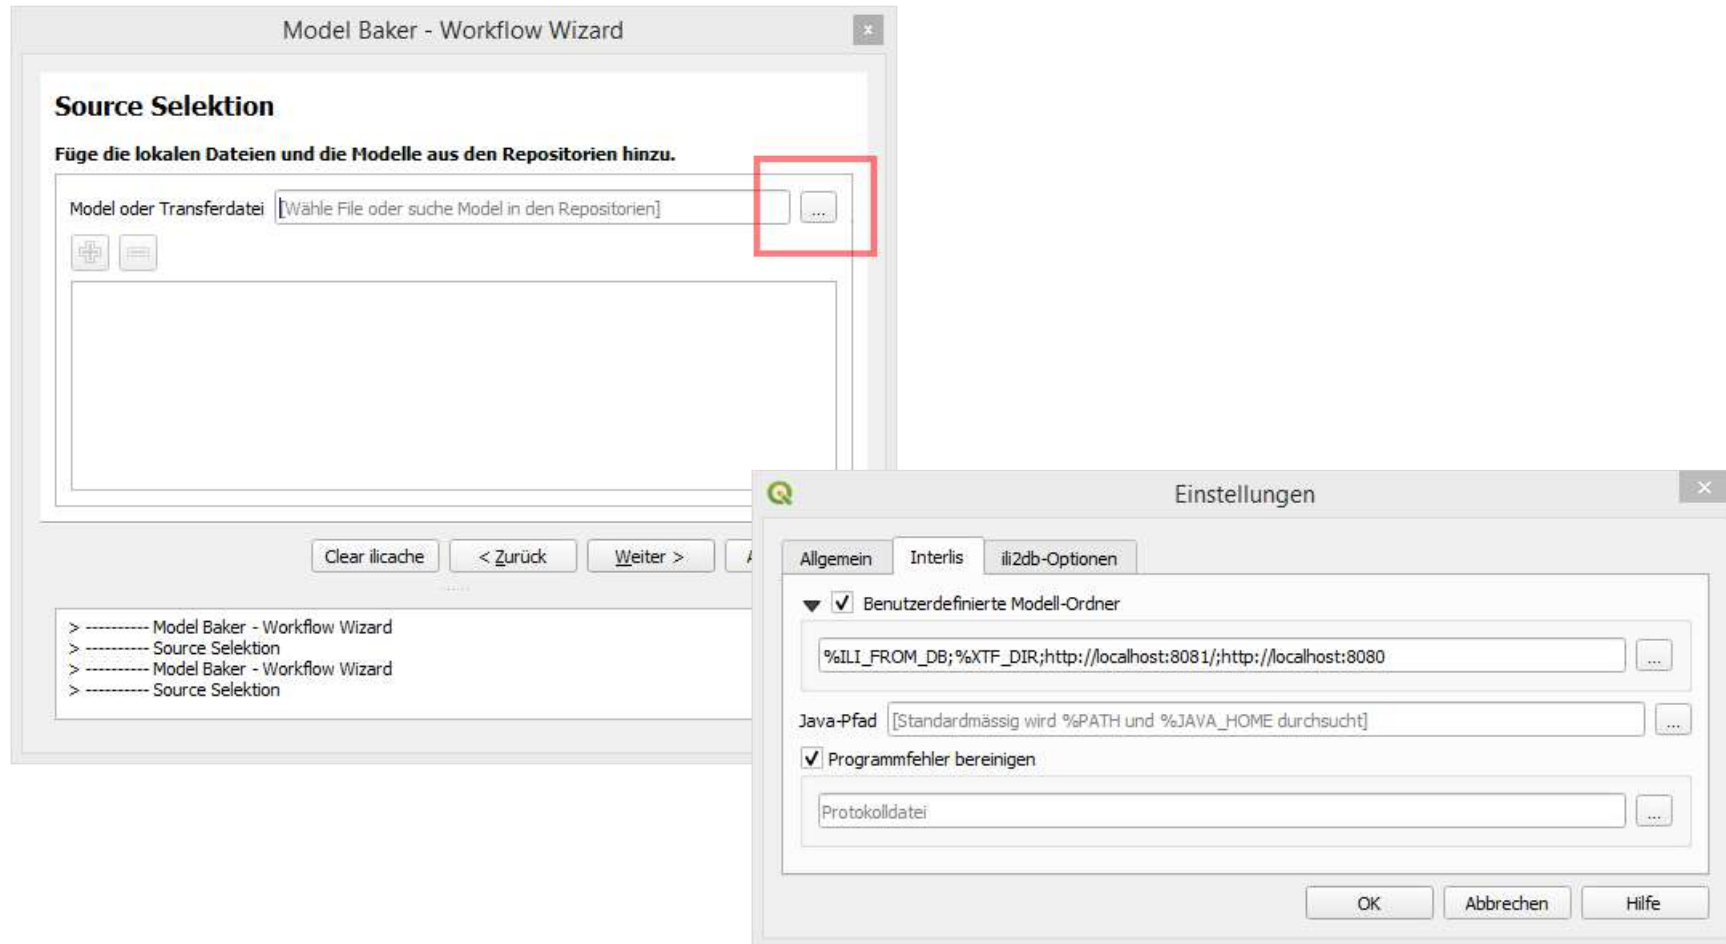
Model Baker - Workflow Wizard

Source Selektion

Füge die lokalen Dateien und die Modelle aus den Repositorien hinzu.

Model oder Transferdatei [Wähle File oder suche Model in den Repositorien] ...

Clear ilicache < Zurück Weiter >

> ---------- Model Baker - Workflow Wizard
> ---------- Source Selektion
> ---------- Model Baker - Workflow Wizard
> ---------- Source Selektion

Einstellungen

Allgemein Interlis ili2db-Optionen

Benutzerdefinierte Modell-Ordner

%ILI_FROM_DB;%XTF_DIR;http://localhost:8081/;http://localhost:8080 ...

Java-Pfad [Standardmässig wird %PATH und %JAVA_HOME durchsucht] ...

Programmfehler bereinigen

Protokolldatei ...

OK Abbrechen Hilfe